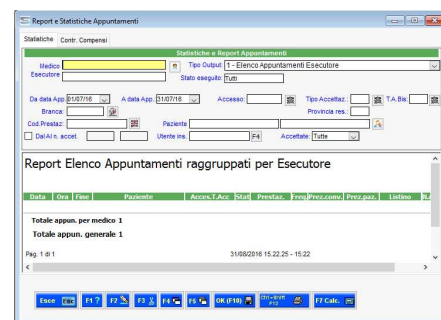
Report e Statistiche Appuntamenti

Statistiche | Contr. Compensi

Statistiche e Report Appuntamenti

Medico | Tipo Output: 1 - Elenco Appuntamenti Esecutore
Esecutore | Stato eseguito: Tutti

Da data App. 01/07/16 | A data App. 31/07/16 | Accesso: | Tipo Accettaz.: | T.A.Bis
Branca: | Provincia res.:
Cod.Prestaz: | Paziente
Dal Al n. accet. | Utente ins. | F4 | Accettate: Tutte

Report Elenco Appuntamenti raggruppati per Esecutore

| Data | Ora | Fine | Paziente | Acces.T.Acc | Stat | Prestaz. | Freq | Prez.conv. | Prez.paz. | Listino | R |
|---|---|---|---|---|---|---|---|---|---|---|---|

Totale appun. per medico 1

Totale appun. generale 1

Pag. 1 di 1 | 31/08/2016 15.22.25 - 15:22

Esce | F1 | F2 | F3 | F4 | F5 | OK (F10) | Ctrl+Invio F12 | F7 Calc.